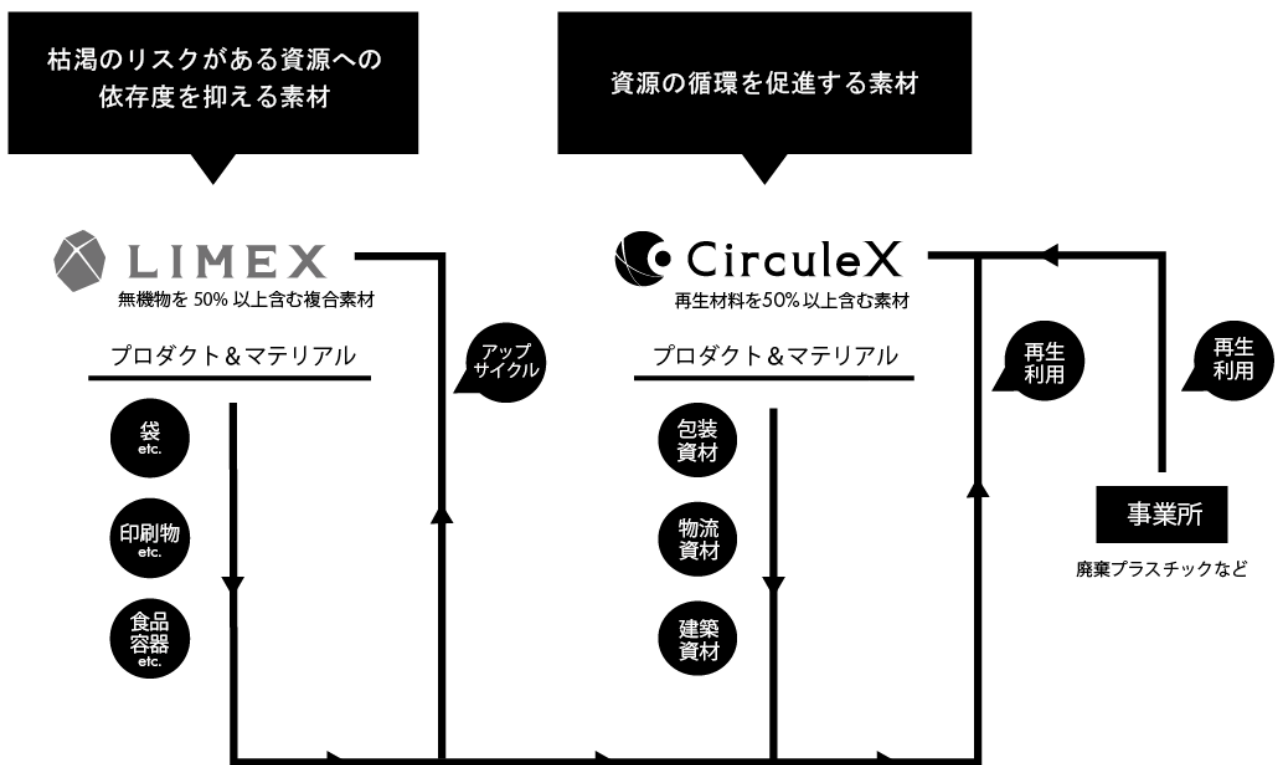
枯渇のリスクがある資源への依存度を抑える素材

資源の循環を促進する素材

LIMEX
無機物を 50% 以上含む複合素材

プロダクト＆マテリアル

袋
etc.

印刷物
etc.

食品容器
etc.

アップサイクル

CirculeX
再生材料を50% 以上含む素材

プロダクト＆マテリアル

包装資材

物流資材

建築資材

再生利用

再生利用

事業所

廃棄プラスチックなど